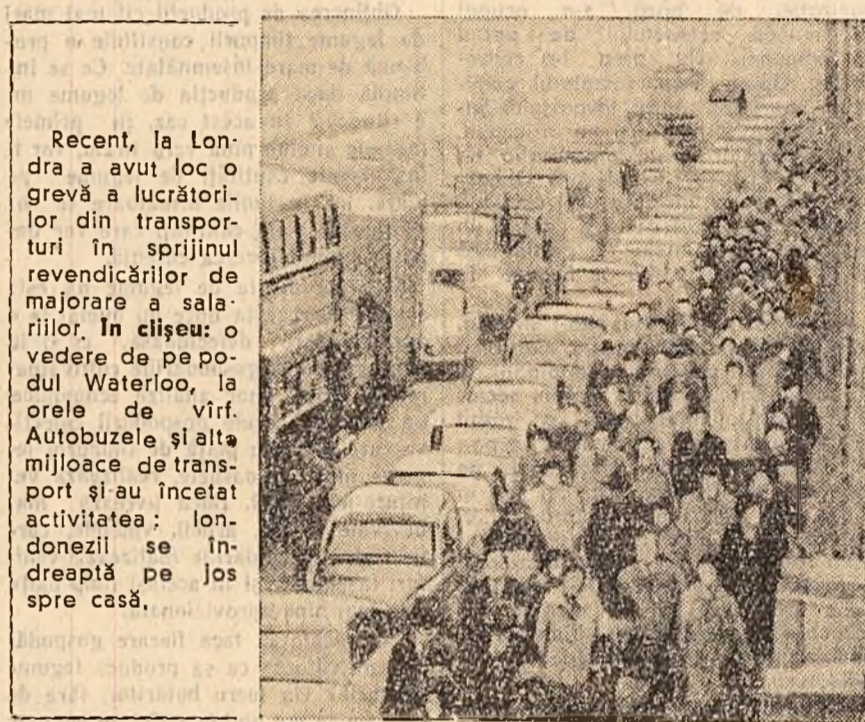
Recent, la Londra a avut loc o grevă a lucrătorilor din transporturi în sprijinul revendicărilor de majorare a salariilor. În clișeu: o vedere de pe podul Waterloo, la orele de vîrf. Autobuzele și alte mijloace de transport și-au încetat activitatea; londonezii se îndreaptă pe jos spre casă.